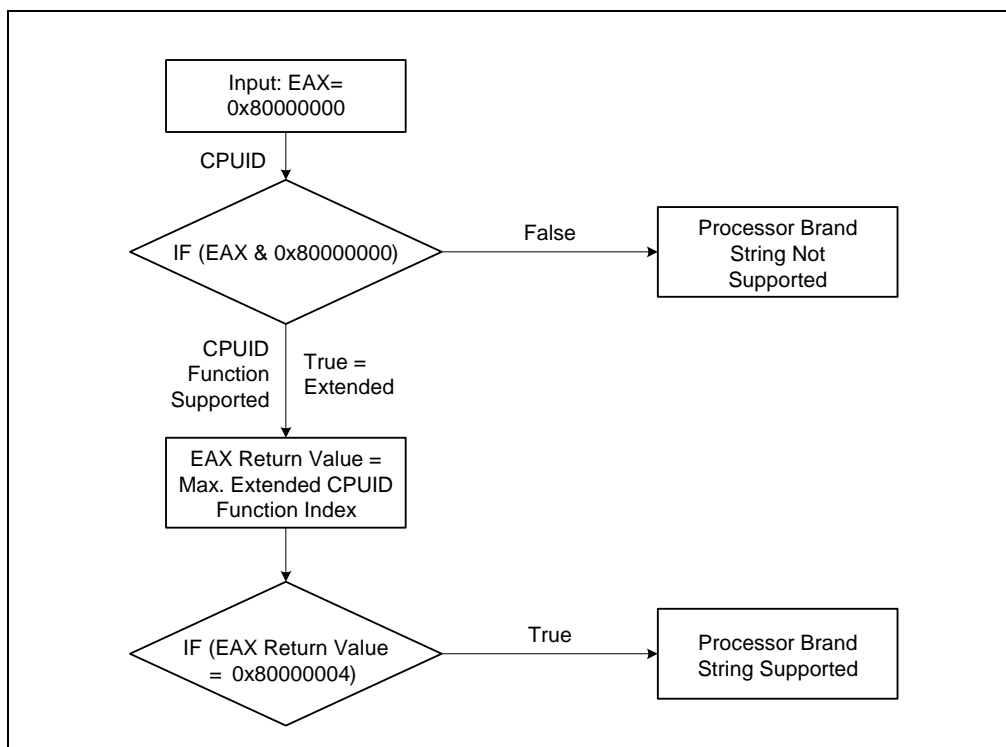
Input: EAX= 0x80000000

CPUID

IF (EAX & 0x80000000)

False

Processor Brand String Not Supported

CPUID Function Supported

True = Extended

EAX Return Value = Max. Extended CPUID Function Index

IF (EAX Return Value = 0x80000004)

True

Processor Brand String Supported